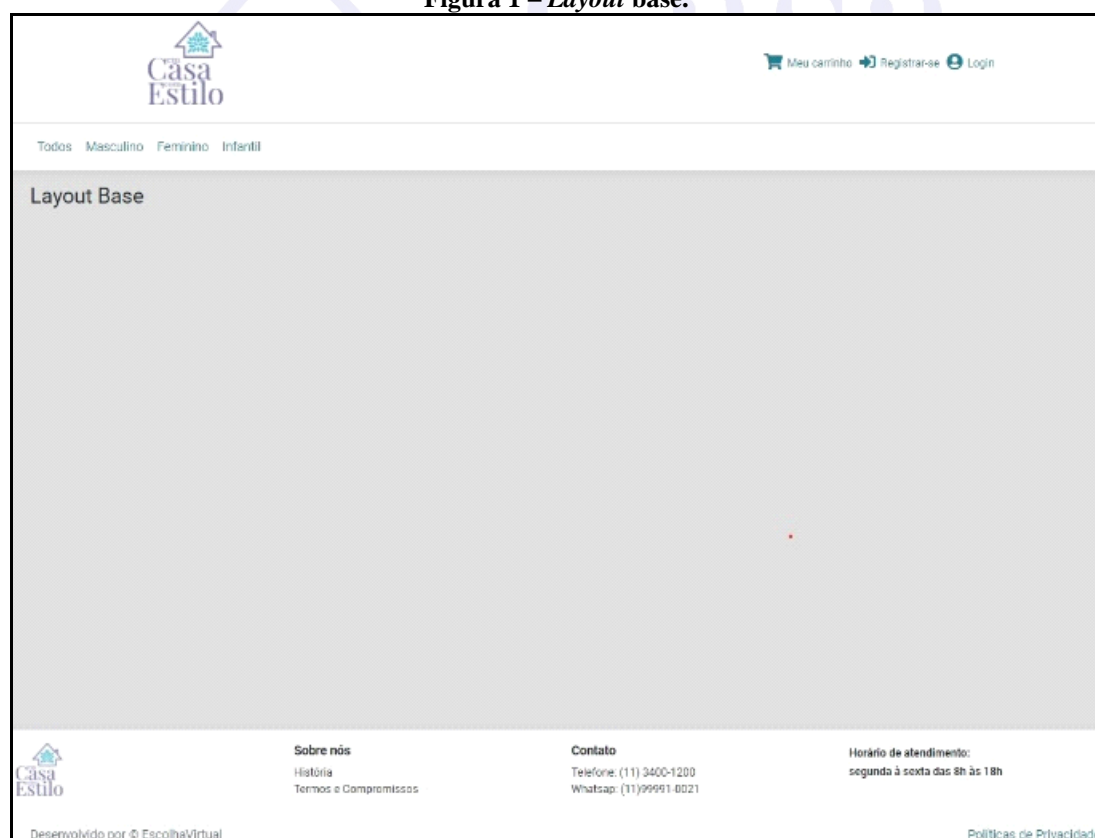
Figura 1 – *Layout* base.

Casa Estilo

Meu carrinho Registrar-se Login

Todos Masculino Feminino Infantil

Layout Base

Casa Estilo

Sobre nós
História
Termos e Compromissos

Contato
Telefone: (11) 3400-1200
Whatsap: (11)99991-8021

Horário de atendimento:
segunda à sexta das 8h às 18h

Desenvolvido por © EscolhaVirtual

Políticas de Privacidad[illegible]